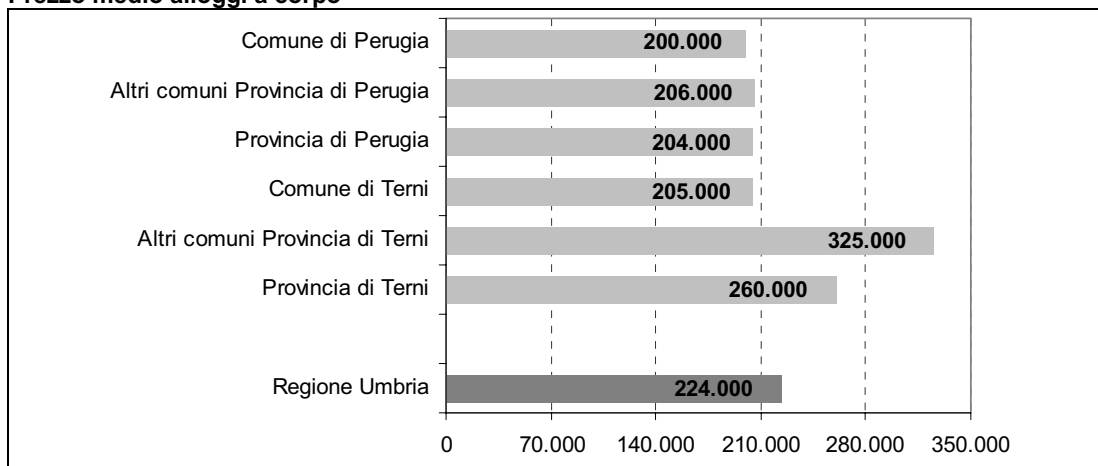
Prezzo medio alloggi a corpo

Comune di Perugia 200.000
Altri comuni Provincia di Perugia 206.000
Provincia di Perugia 204.000
Comune di Terni 205.000
Altri comuni Provincia di Terni 325.000
Provincia di Terni 260.000
Regione Umbria 224.000

0 70.000 140.000 210.000 280.000 350.000